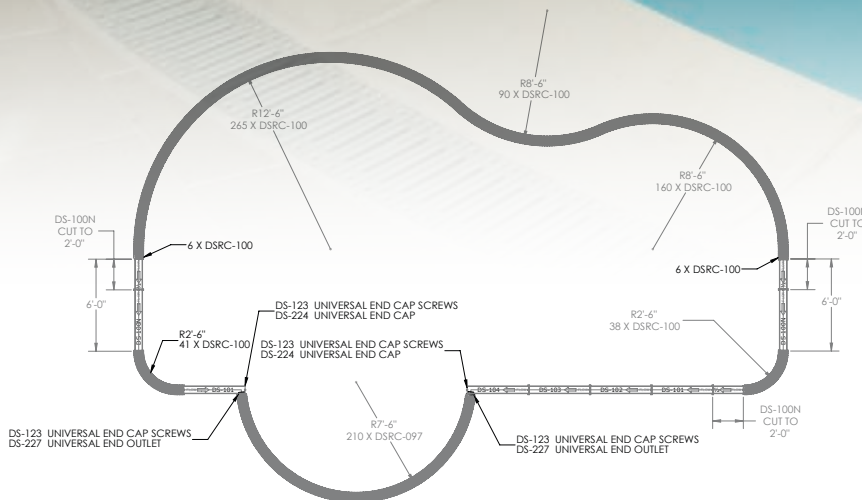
R12'-6"
265 X DSRC-100

R8'-6"
90 X DSRC-100

R8'-6"
160 X DSRC-100

DS-100N
CUT TO
2'-0"

6 X DSRC-100

6'-0"

DS-100N
CUT TO
2'-0"

6 X DSRC-100

6'-0"

R2'-6"
41 X DSRC-100

DS-123 UNIVERSAL END CAP SCREWS
DS-224 UNIVERSAL END CAP

DS-123 UNIVERSAL END CAP SCREWS
DS-224 UNIVERSAL END CAP

R2'-6"
38 X DSRC-100

DS-101

DS-104 DS-103 DS-102 DS-101

DS-100N
CUT TO
2'-0"

DS-123 UNIVERSAL END CAP SCREWS
DS-227 UNIVERSAL END OUTLET

R7'-6"
210 X DSRC-097

DS-123 UNIVERSAL END CAP SCREWS
DS-227 UNIVERSAL END OUTLET